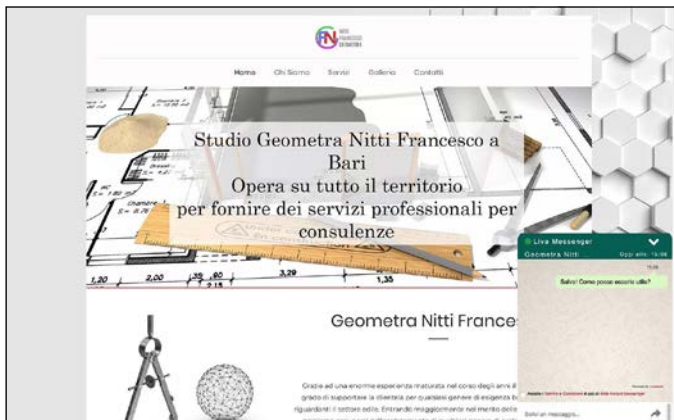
FN NITTI FRANCESCO GEOMETRA

Home Chi Siamo Servizi Galleria Contatti

Studio Geometra Nitti Francesco a Bari
Opera su tutto il territorio
per fornire dei servizi professionali per consulenze

Geometra Nitti France

Grazie ad una enorme esperienza maturata nel corso degli anni il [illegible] grado di supportare la clientela per qualsiasi genere di esigenza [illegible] riguardanti il settore edile. Entrando maggiormente nel merito della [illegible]

Live Messenger
Geometra Nitti
Oggi alle: 15:06
Salve! Come posso esserle utile?
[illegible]
Scrivi un messaggio...